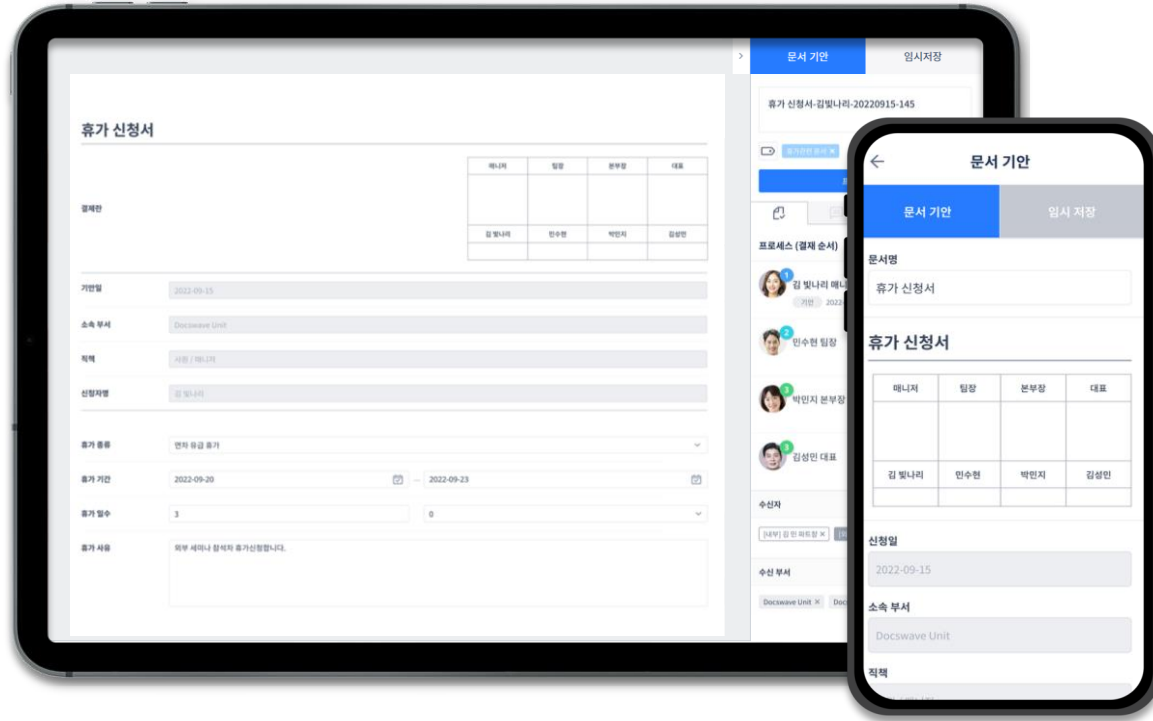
휴가 신청서

결재란

| 매니저 | 팀장 | 본부장 | 대표 |
|---|---|---|---|
| | | | |
| 김 빛나리 | 민수현 | 박인지 | 김성민 |

기안일 2022-09-15

소속 부서 Docswave Unit

직책 사원 / 매니저

신청자명 김 빛나리

휴가 종류 연차 유급 휴가

휴가 기간 2022-09-20 ~ 2022-09-23

휴가 일수 3 0

휴가 사유 외부 세미나 참석차 휴가신청합니다.

문서 기안 임시저장

휴가 신청서-김빛나리-20220915-145

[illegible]

프로세스 (결재 순서)

1 김 빛나리 매니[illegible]
기안 2022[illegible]

2 민수현 팀장

3 박인지 본부장

3 김성민 대표

수신자

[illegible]

수신 부서

Docswave Unit × Doc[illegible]

문서 기안

문서 기안 임시 저장

문서명

휴가 신청서

휴가 신청서

| 매니저 | 팀장 | 본부장 | 대표 |
|---|---|---|---|
| | | | |
| 김 빛나리 | 민수현 | 박인지 | 김성민 |

신청일

2022-09-15

소속 부서

Docswave Unit

직책